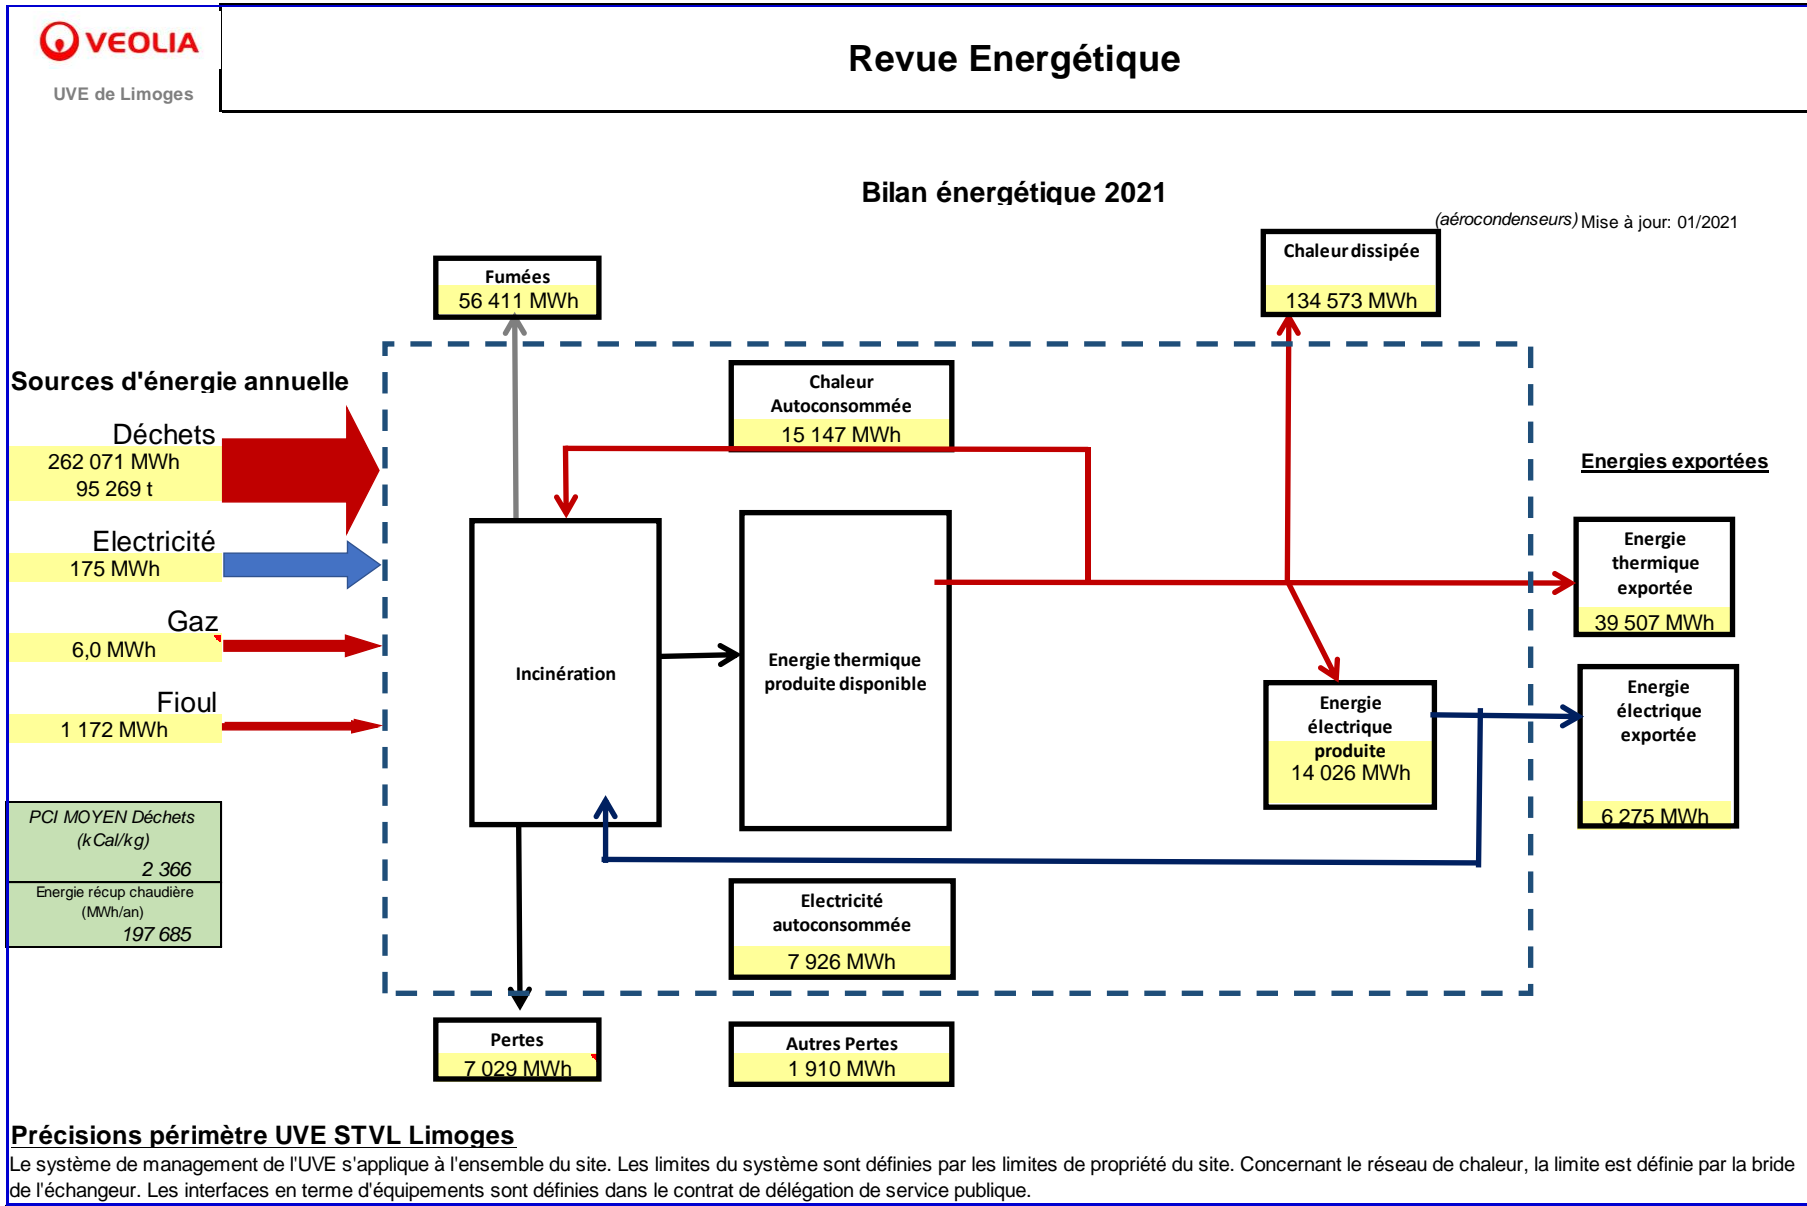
VEOLIA
UVE de Limoges

Revue Energétique

Bilan énergétique 2021

(aérocondenseurs) Mise à jour: 01/2021

Fumées
56 411 MWh

Chaleur dissipée
134 573 MWh

Sources d'énergie annuelle

Déchets
262 071 MWh
95 269 t

Electricité
175 MWh

Gaz
6,0 MWh

Fioul
1 172 MWh

Chaleur Autoconsommée
15 147 MWh

Energies exportées

Energie thermique exportée
39 507 MWh

Incinération

Energie thermique produite disponible

Energie électrique produite
14 026 MWh

Energie électrique exportée
6 275 MWh

PCI MOYEN Déchets (kCal/kg)
2 366

Energie récup chaudière (MWh/an)
197 685

Electricité autoconsommée
7 926 MWh

Pertes
7 029 MWh

Autres Pertes
1 910 MWh

Précisions périmètre UVE STVL Limoges
Le système de management de l'UVE s'applique à l'ensemble du site. Les limites du système sont définies par les limites de propriété du site. Concernant le réseau de chaleur, la limite est définie par la bride de l'échangeur. Les interfaces en terme d'équipements sont définies dans le contrat de délégation de service publique.